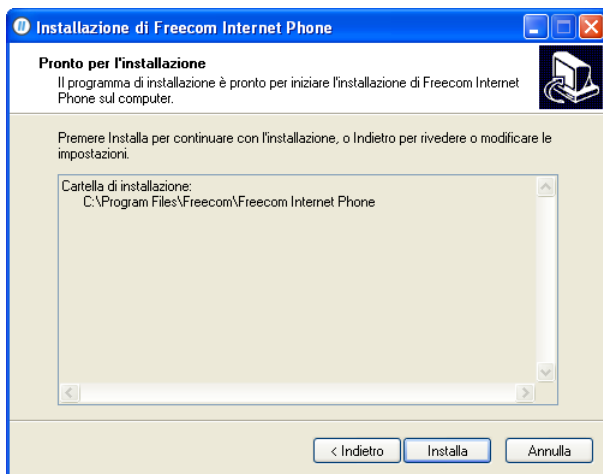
Installazione di Freecom Internet Phone

Pronto per l'installazione
Il programma di installazione è pronto per iniziare l'installazione di Freecom Internet Phone sul computer.

Premere Installa per continuare con l'installazione, o Indietro per rivedere o modificare le impostazioni.

Cartella di installazione:
C:\Program Files\Freecom\Freecom Internet Phone

< Indietro
Installa
Annulla